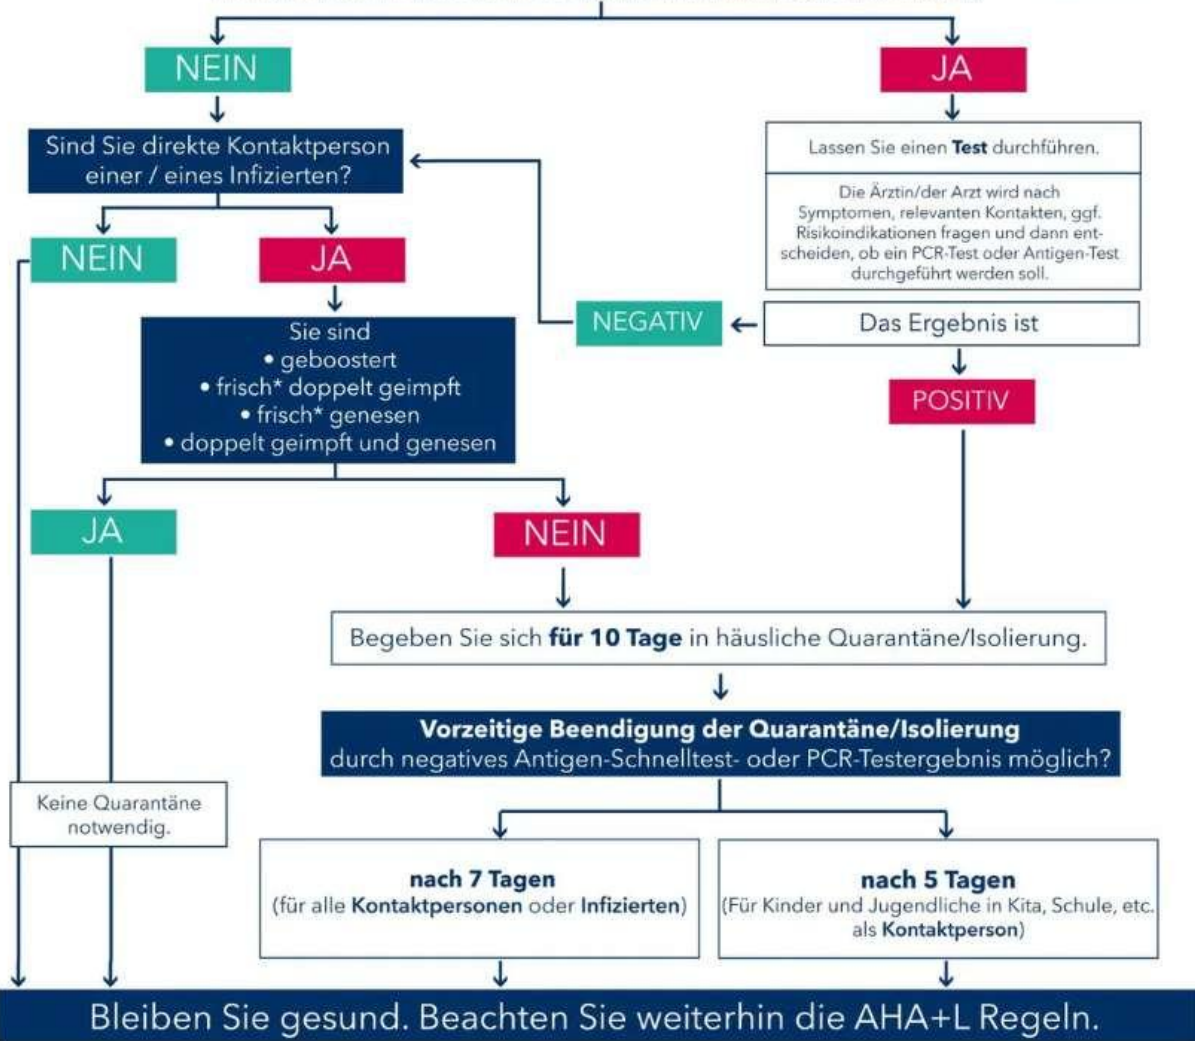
NEIN

JA

Sind Sie direkte Kontaktperson einer / eines Infizierten?

Lassen Sie einen **Test** durchführen.

Die Ärztin/der Arzt wird nach Symptomen, relevanten Kontakten, ggf. Risikoindikationen fragen und dann entscheiden, ob ein PCR-Test oder Antigen-Test durchgeführt werden soll.

NEIN

JA

NEGATIV

Das Ergebnis ist

POSITIV

Sie sind
• geboostert
• frisch* doppelt geimpft
• frisch* genesen
• doppelt geimpft und genesen

JA

NEIN

Begeben Sie sich **für 10 Tage** in häusliche Quarantäne/Isolierung.

**Vorzeitige Beendigung der Quarantäne/Isolierung**
durch negatives Antigen-Schnelltest- oder PCR-Testergebnis möglich?

Keine Quarantäne notwendig.

**nach 7 Tagen**
(für alle **Kontaktpersonen** oder **Infizierten**)

**nach 5 Tagen**
(Für Kinder und Jugendliche in Kita, Schule, etc. als **Kontaktperson**)

Bleiben Sie gesund. Beachten Sie weiterhin die AHA+L Regeln.